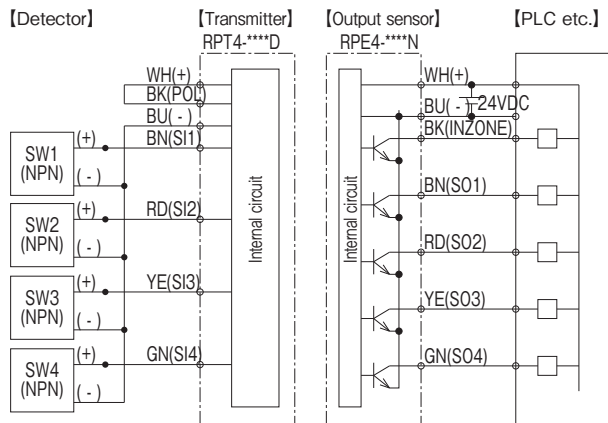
【Detector】

【Transmitter】
RPT4-****D

【Output sensor】
RPE4-****N

【PLC etc.】

WH(+)
BK(POL)
BU(-)
BN(SI1)
SW1 (NPN)
(+)
(-)
SW2 (NPN)
(+)
(-)
RD(SI2)
SW3 (NPN)
(+)
(-)
YE(SI3)
SW4 (NPN)
(+)
(-)
GN(SI4)

Internal circuit

Internal circuit

WH(+)
BU(-)
24VDC
BK(INZONE)
BN(SO1)
RD(SO2)
YE(SO3)
GN(SO4)